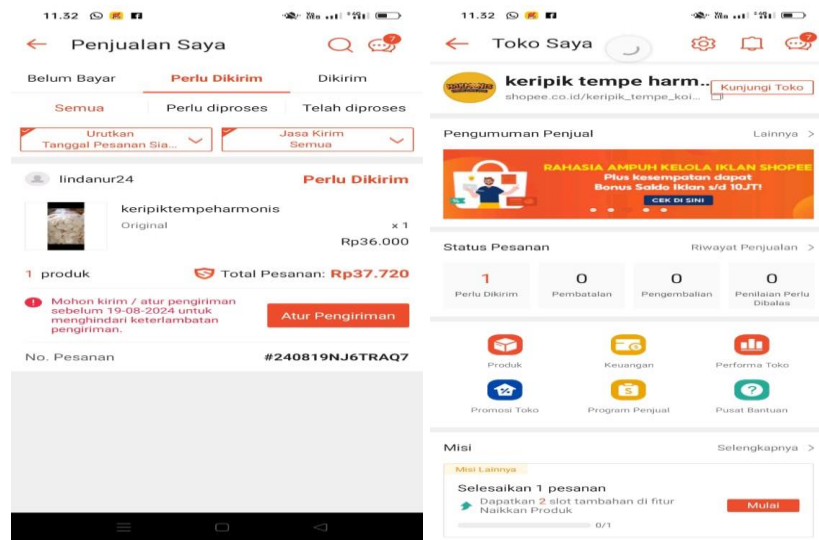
11.32

Penjualan Saya

7

Belum Bayar | Perlu Dikirim | Dikirim

Semua | Perlu diproses | Telah diproses

Urutkan
Tanggal Pesanan Sia...

Jasa Kirim
Semua

lindanur24 Perlu Dikirim

keripiktempeharmonis
Original
x 1
Rp36.000

1 produk Total Pesanan: Rp37.720

Mohon kirim / atur pengiriman sebelum 19-08-2024 untuk menghindari keterlambatan pengiriman.

Atur Pengiriman

No. Pesanan #240819NJ6TRAQ7

11.32

Toko Saya

7

keripik tempe harm..
shopee.co.id/keripik_tempe_koi...
Kunjungi Toko

Pengumuman Penjual Lainnya >

RAHASIA AMPUH KELOLA IKLAN SHOPEE
Plus kesempatan dapat
Bonus Saldo Iklan s/d 10JT!
CEK DI SINI

Status Pesanan Riwayat Penjualan >

| 1 | 0 | 0 | 0 |
|---|---|---|---|
| Perlu Dikirim | Pembatalan | Pengembalian | Penilaian Perlu Dibalas |

Produk
Keuangan
Performa Toko
Promosi Toko
Program Penjual
Pusat Bantuan

Misi Selengkapnya >

Misi Lainnya
Selesaikan 1 pesanan
Dapatkan 2 slot tambahan di fitur Naikkan Produk
Mulai
0/1